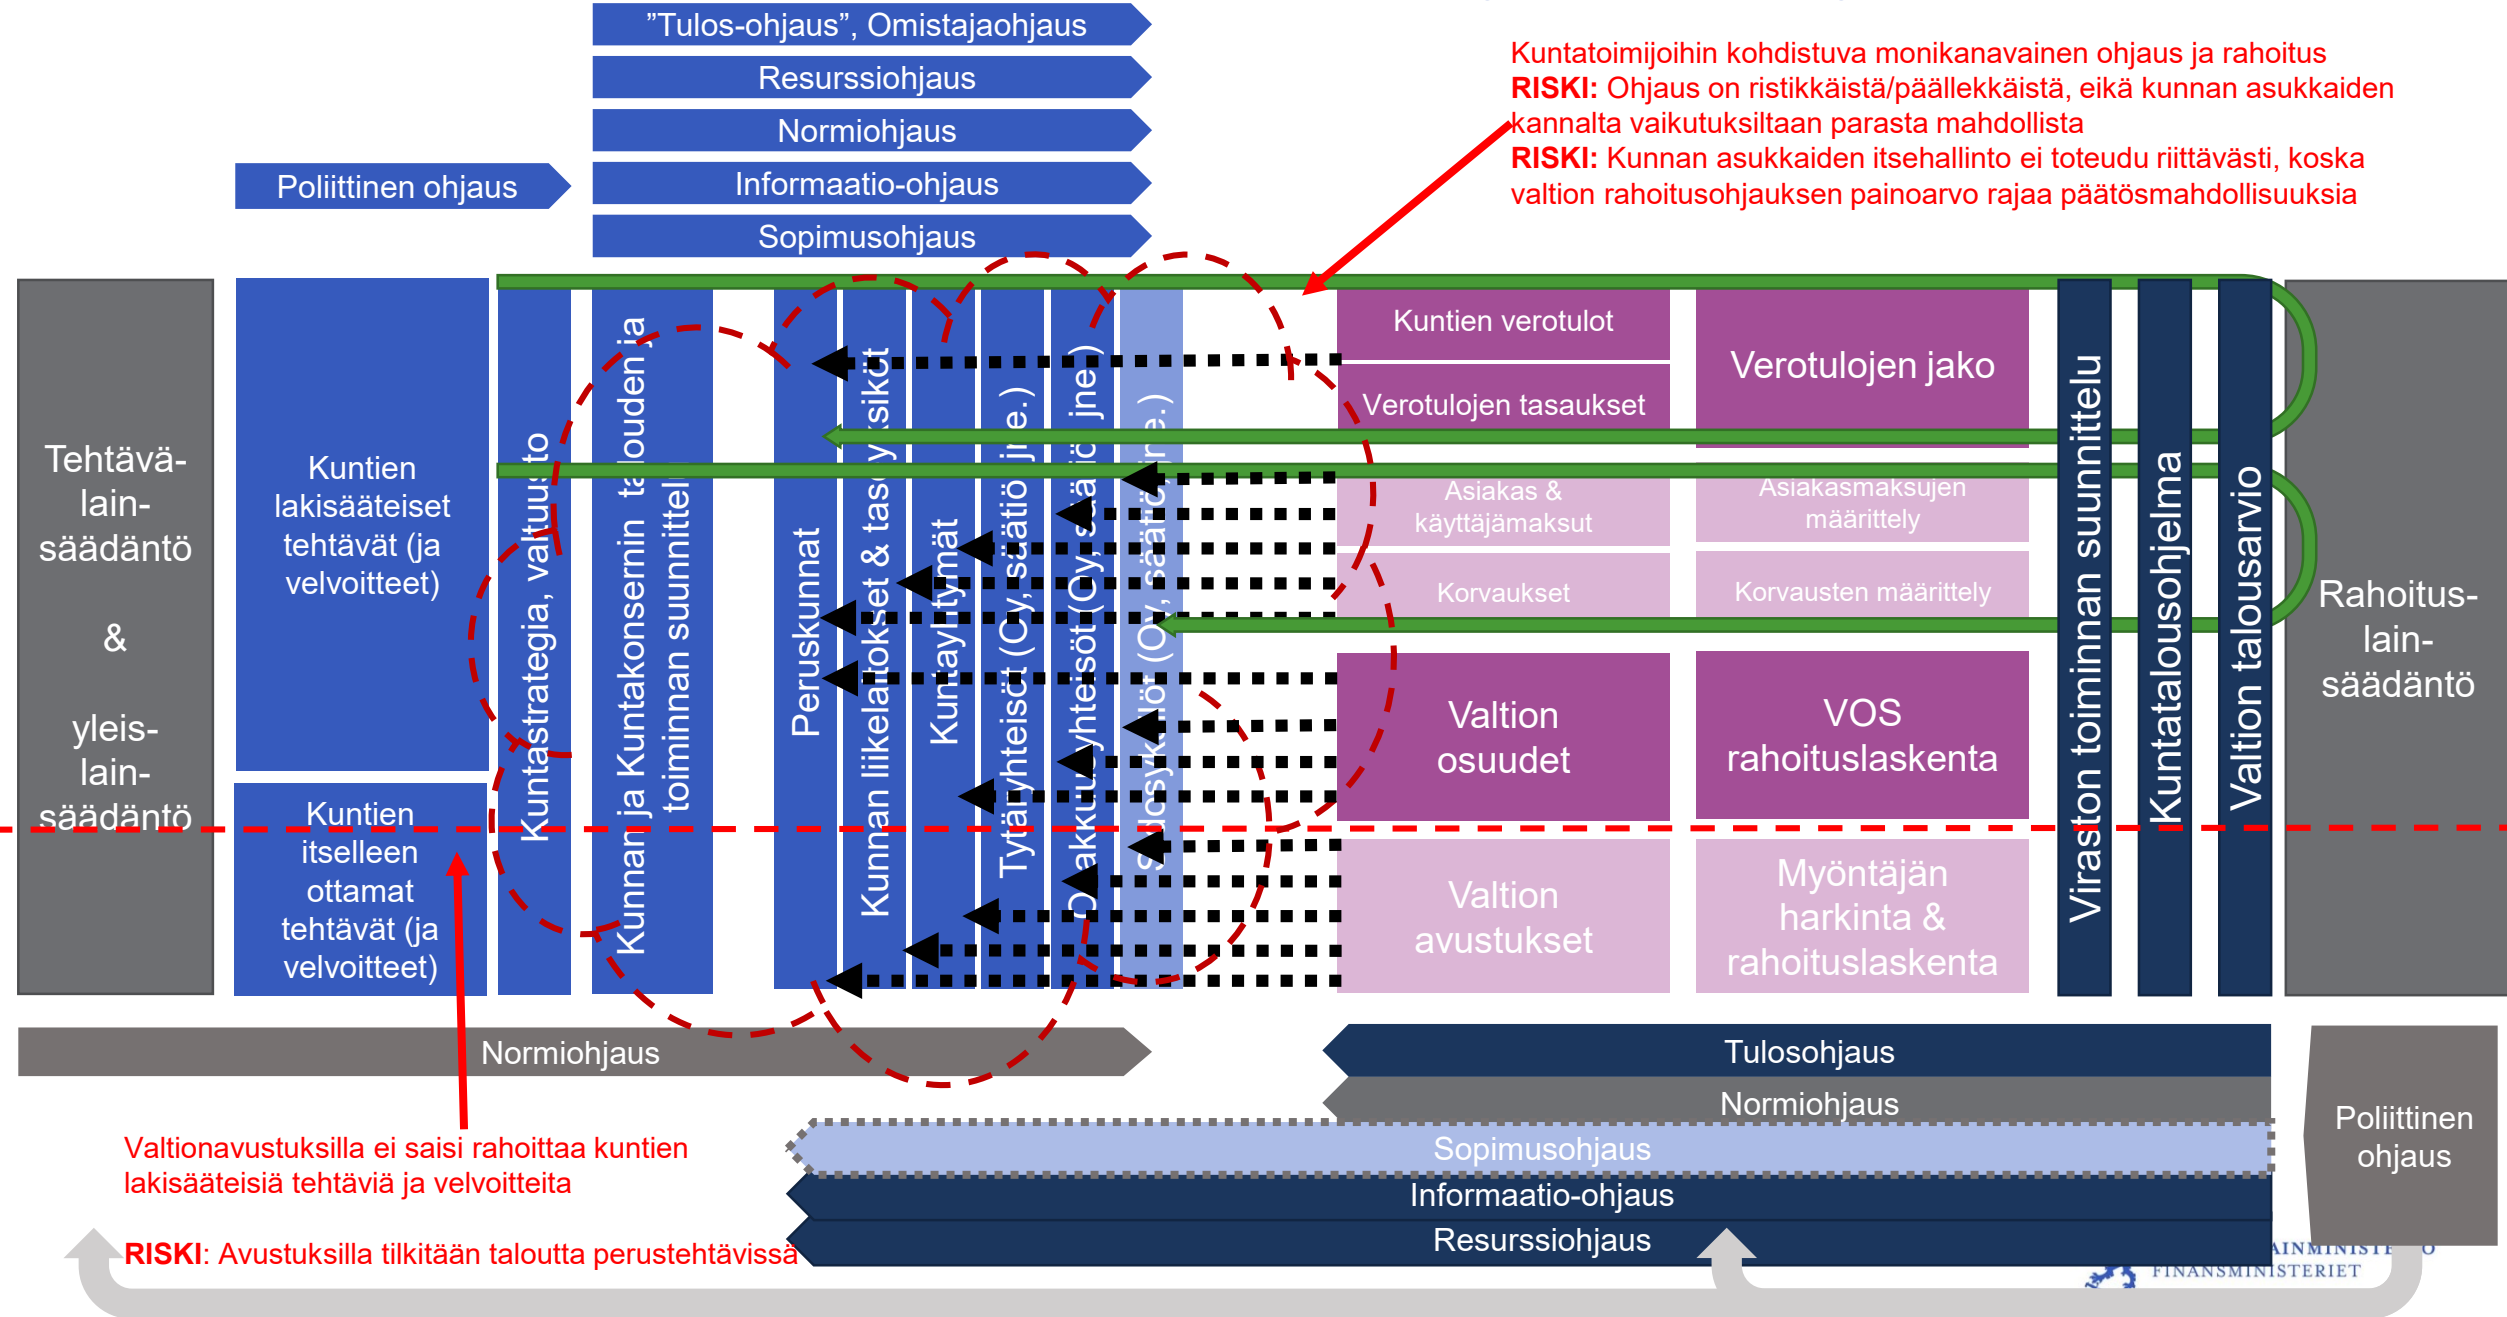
”Tulos-ohjaus”, Omistajaohjaus
Resurssiohjaus
Normiohjaus
Informaatio-ohjaus
Sopimusohjaus
Poliittinen ohjaus

Kuntatoimijoihin kohdistuva monikanavainen ohjaus ja rahoitus
**RISKI:** Ohjaus on ristikkäistä/päällekkäistä, eikä kunnan asukkaiden kannalta vaikutuksiltaan parasta mahdollista
**RISKI:** Kunnan asukkaiden itsehallinto ei toteudu riittävästi, koska valtion rahoitusohjauksen painoarvo rajaa päätösmahdollisuuksia

Tehtävä-lain-säädäntö

&

yleis-lain-säädäntö

Kuntien lakisääteiset tehtävät (ja velvoitteet)

Kuntien itselleen ottamat tehtävät (ja velvoitteet)

Kuntastrategia, valtuus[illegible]to

Kunnan ja Kuntakonsernin t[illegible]louden ja toiminnan suunnittel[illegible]

Peruskunnat

Kunnan liikelaitokset & tas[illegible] yksiköt

Kuntayhtymät

Tytäryhteisöt (Oy, säätiö j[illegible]e.)

Osakkuusyhteisöt (Oy, säätiö jne.)

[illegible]ö (Oy, säätiö jne.)

Kuntien verotulot
Verotulojen tasaukset
Asiakas & käyttäjämaksut
Korvaukset
Valtion osuudet
Valtion avustukset

Verotulojen jako
Asiakasmaksujen määrittely
Korvausten määrittely
VOS rahoituslaskenta
Myöntäjän harkinta & rahoituslaskenta

Viraston toiminnan suunnittelu
Kuntatalousohjelma
Valtion talousarvio

Rahoitus-lain-säädäntö

Normiohjaus

Tulosohjaus
Normiohjaus
Sopimusohjaus
Informaatio-ohjaus
Resurssiohjaus

Poliittinen ohjaus

Valtionavustuksilla ei saisi rahoittaa kuntien lakisääteisiä tehtäviä ja velvoitteita

**RISKI**: Avustuksilla tilkitään taloutta perustehtävissä

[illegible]AINMINISTE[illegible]
FINANSMINISTERIET